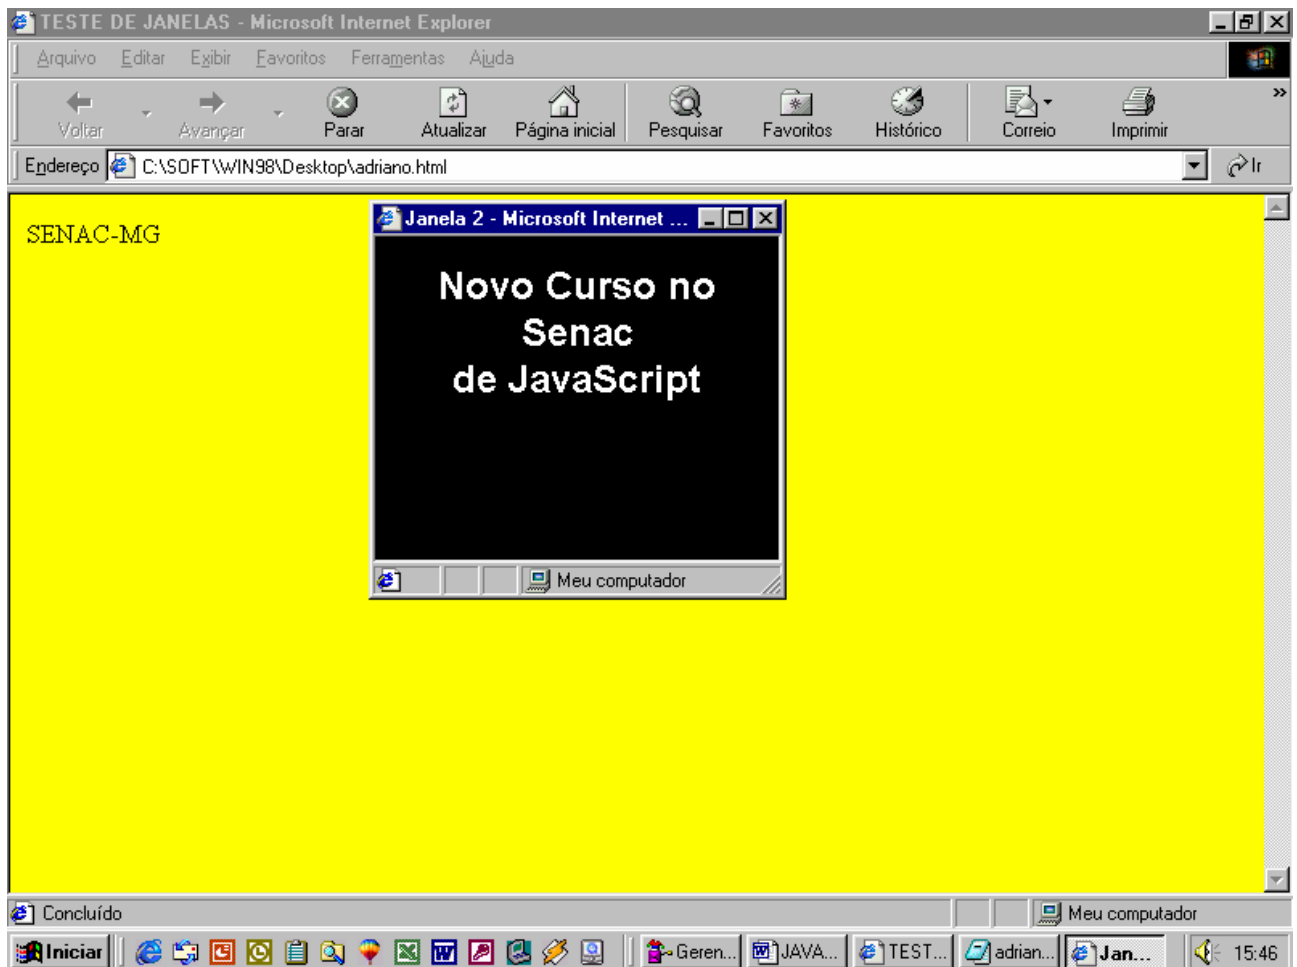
TESTE DE JANELAS - Microsoft Internet Explorer

Arquivo Editar Exibir Favoritos Ferramentas Ajuda

Voltar Avançar Parar Atualizar Página inicial Pesquisar Favoritos Histórico Correio Imprimir

Endereço C:\SOFT\WIN98\Desktop\adriano.html Ir

SENAC-MG

Janela 2 - Microsoft Internet ...

Novo Curso no Senac de JavaScript

Meu computador

Concluído

Meu computador

Iniciar Geren... JAVA... TEST... adrian... Jan... 15:46